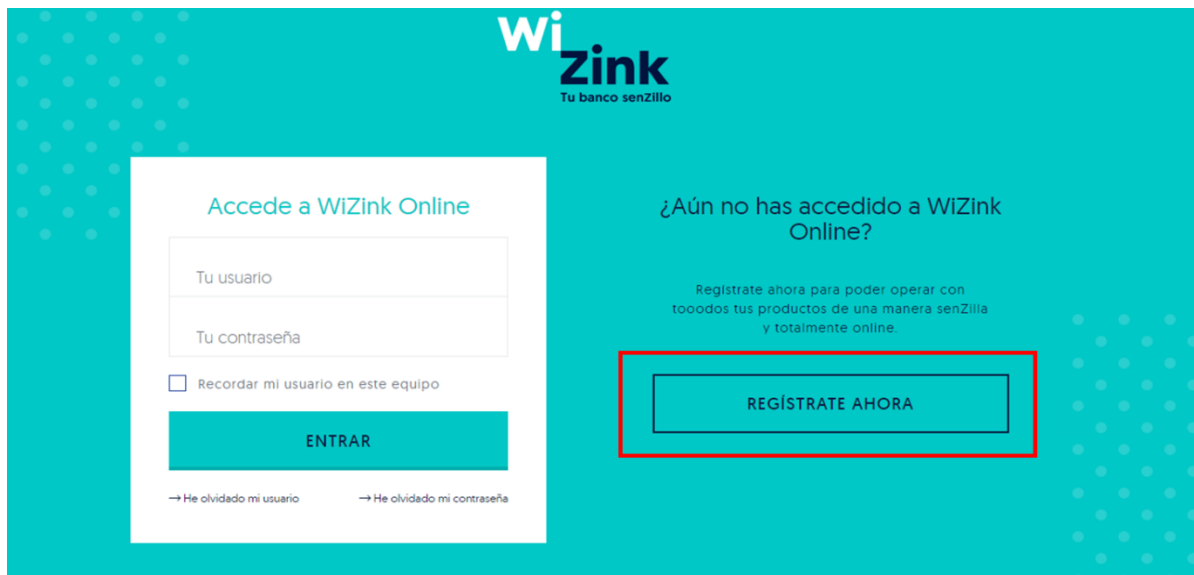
Wi
Zink
Tu banco senZillo

Accede a WiZink Online

Tu usuario

Tu contraseña

Recordar mi usuario en este equipo

ENTRAR

→ He olvidado mi usuario

→ He olvidado mi contraseña

¿Aún no has accedido a WiZink Online?

Regístrate ahora para poder operar con tooodos tus productos de una manera senZilla y totalmente online.

REGÍSTRATE AHORA